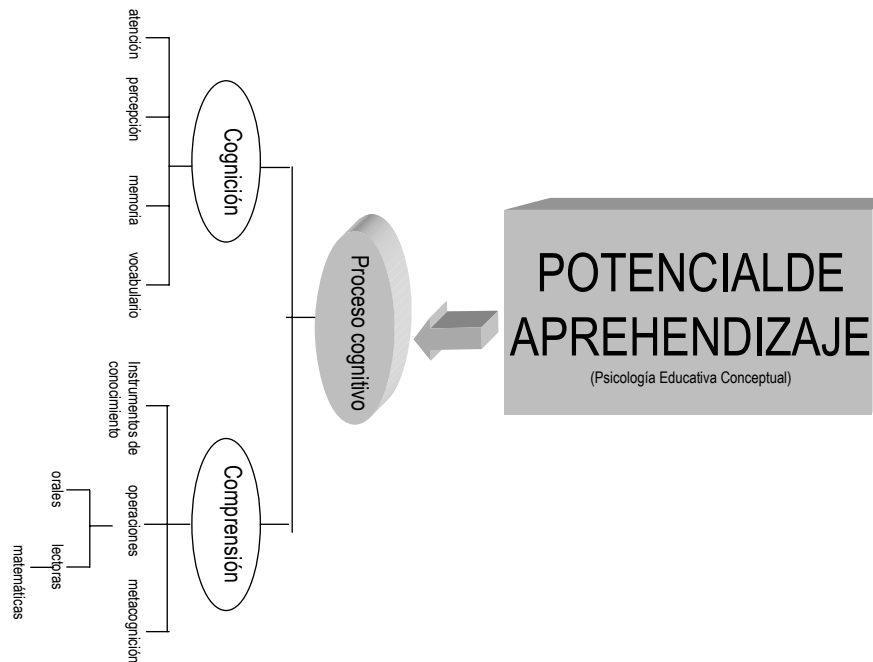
POTENCIALDE APREHENDIZAJE
(Psicología Educativa Conceptual)

Proceso cognitivo

Cognición

atención
percepción
memoria
vocabulario

Comprensión

Instrumentos de conocimiento
operaciones
metacognición

orales
lectoras
matemáticas